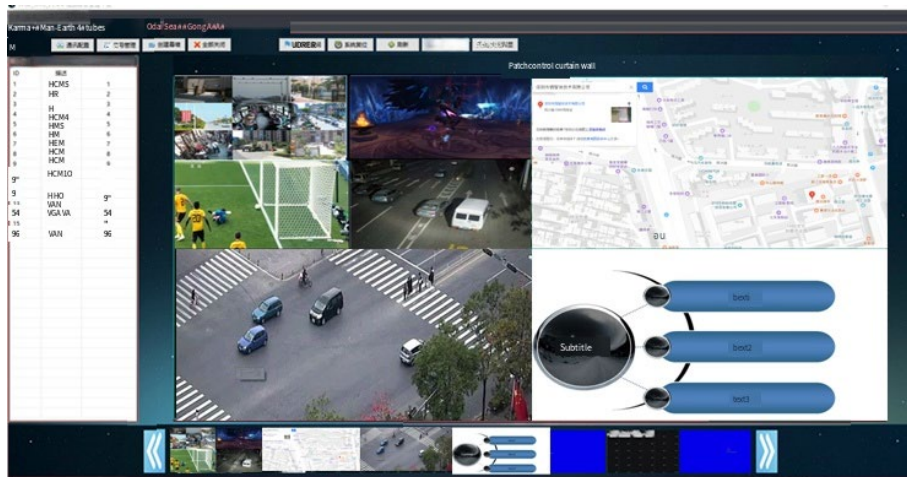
Karma+4Man-Earth 4tubes
Odal Sea+a Gong AwAa
M
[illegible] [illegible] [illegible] ✕ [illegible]
UDREE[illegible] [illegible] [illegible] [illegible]
Patchcontrol curtain wall

| ID | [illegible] | |
|---|---|---|
| 1 | HCM5 | 1 |
| 2 | HR | 2 |
| 3 | H | 3 |
| 4 | HCM4 | 4 |
| 5 | HMS | 5 |
| 6 | HM | 6 |
| 7 | HEM | 7 |
| 8 | HCM | 8 |
| 9 | HCM | 9 |
| 9" | HCM1O | |
| 9 | HHO | 9" |
| | VAN | |
| 54 | VGA VA | 54 |
| 15 | | |
| 96 | VAN | 96 |

Subtitle
text1
text2
text3